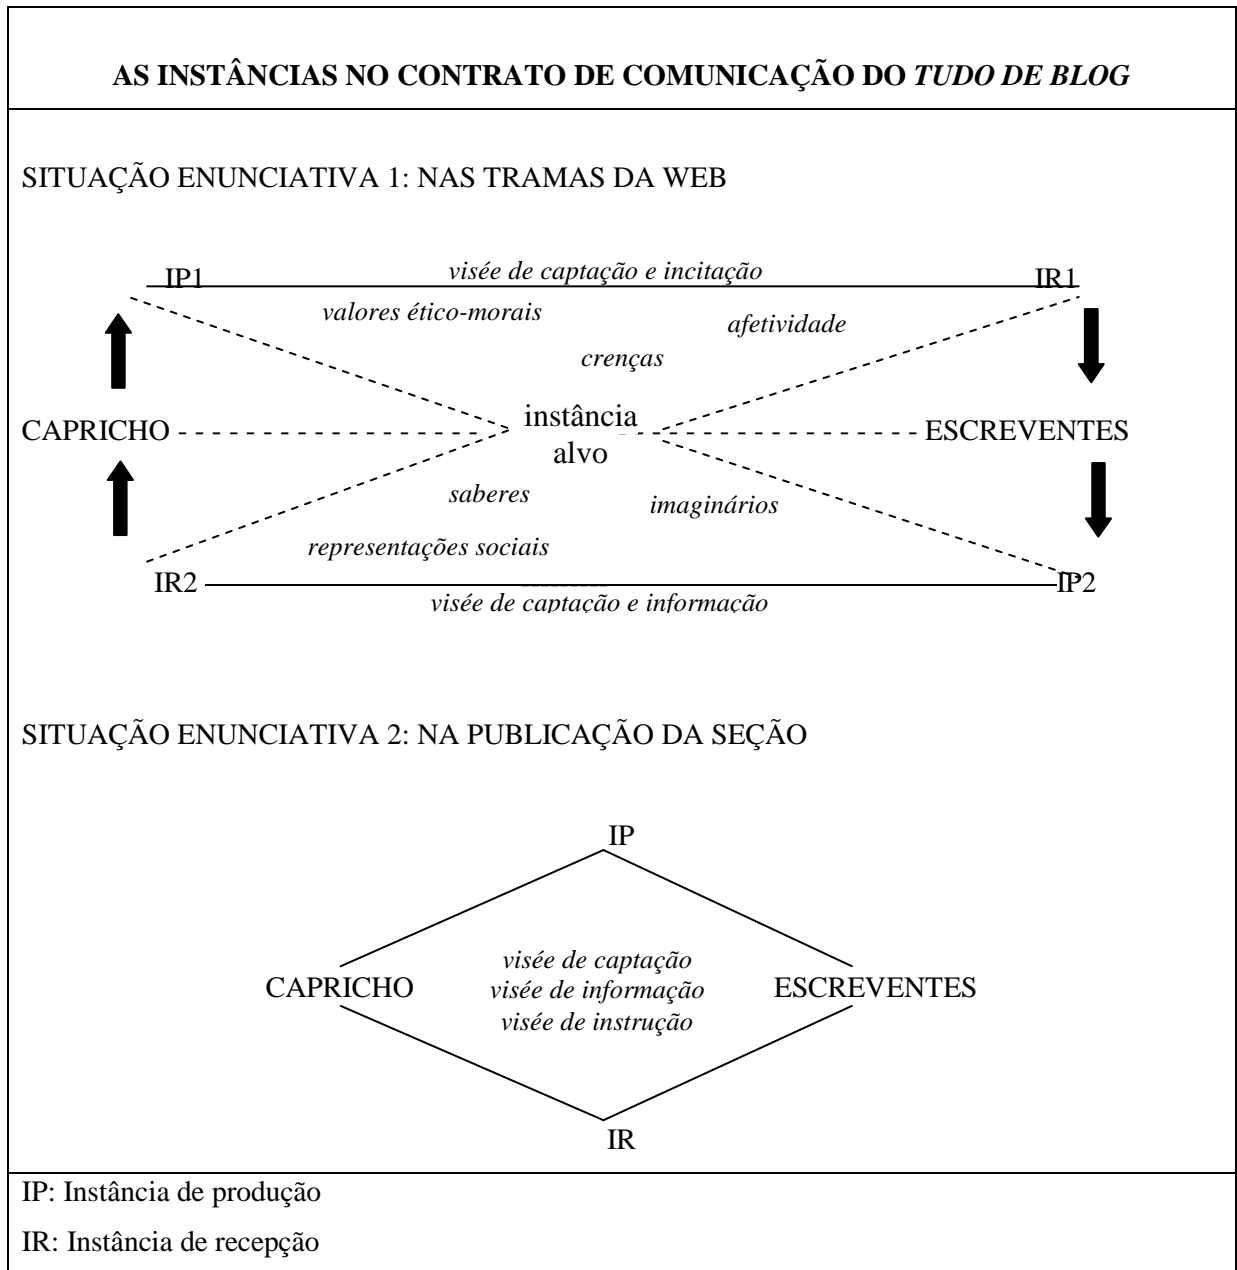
AS INSTÂNCIAS NO CONTRATO DE COMUNICAÇÃO DO *TUDO DE BLOG*

SITUAÇÃO ENUNCIATIVA 1: NAS TRAMAS DA WEB

IP1

*visée de captação e incitação*

IR1

*valores ético-morais*

*afetividade*

*crenças*

CAPRICHO

instância alvo

ESCREVENTES

*saberes*

*imaginários*

*representações sociais*

IR2

IP2

*visée de captação e informação*

SITUAÇÃO ENUNCIATIVA 2: NA PUBLICAÇÃO DA SEÇÃO

IP

CAPRICHO

*visée de captação*
*visée de informação*
*visée de instrução*

ESCREVENTES

IR

IP: Instância de produção

IR: Instância de recepção